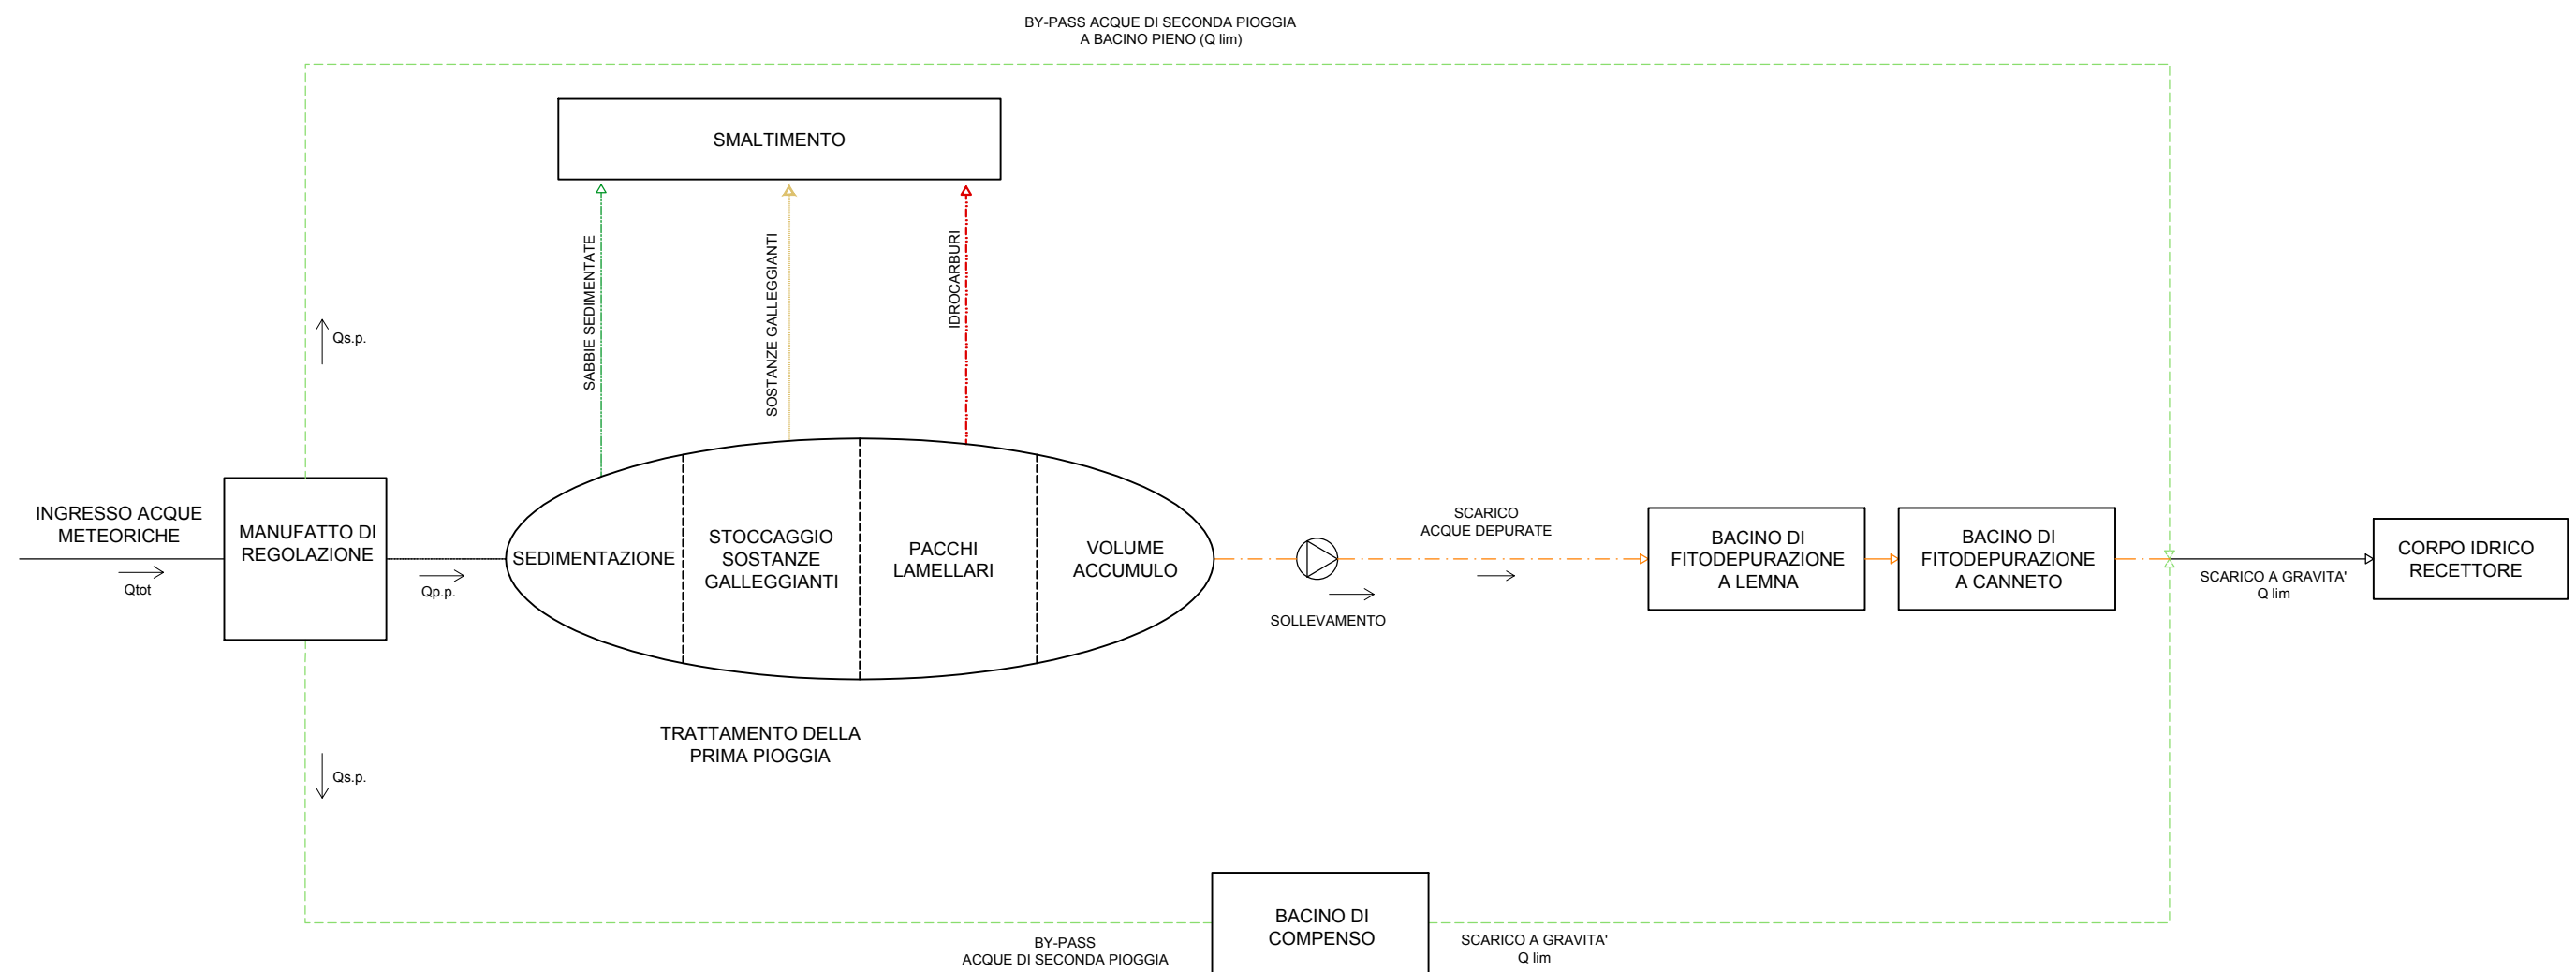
BY-PASS ACQUE DI SECONDA PIOGGIA
A BACINO PIENO (Q lim)

SMALTIMENTO

SABBIE SEDIMENTATE

SOSTANZE GALLEGGIANTI

IDROCARBURI

Qs.p.

INGRESSO ACQUE METEORICHE

Qtot

MANUFATTO DI REGOLAZIONE

Qp.p.

SEDIMENTAZIONE

STOCCAGGIO SOSTANZE GALLEGGIANTI

PACCHI LAMELLARI

VOLUME ACCUMULO

SOLLEVAMENTO

SCARICO
ACQUE DEPURATE

BACINO DI FITODEPURAZIONE A LEMNA

BACINO DI FITODEPURAZIONE A CANNETO

SCARICO A GRAVITA'
Q lim

CORPO IDRICO RECETTORE

TRATTAMENTO DELLA PRIMA PIOGGIA

Qs.p.

BACINO DI COMPENSO

BY-PASS
ACQUE DI SECONDA PIOGGIA

SCARICO A GRAVITA'
Q lim